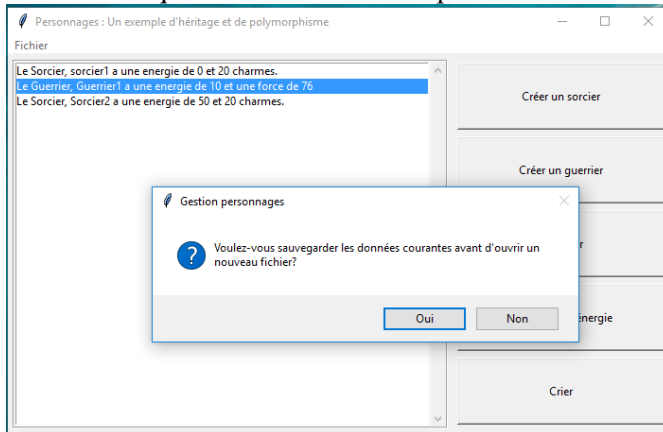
Personnages : Un exemple d'héritage et de polymorphisme

Fichier

Le Sorcier, sorcier1 a une energie de 0 et 20 charmes.
Le Guerrier, Guerrier1 a une energie de 10 et une force de 76
Le Sorcier, Sorcier2 a une energie de 50 et 20 charmes.

Créer un sorcier

Créer un guerrier

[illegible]r

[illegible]énergie

Crier

Gestion personnages

Voulez-vous sauvegarder les données courantes avant d'ouvrir un nouveau fichier?

Oui

Non